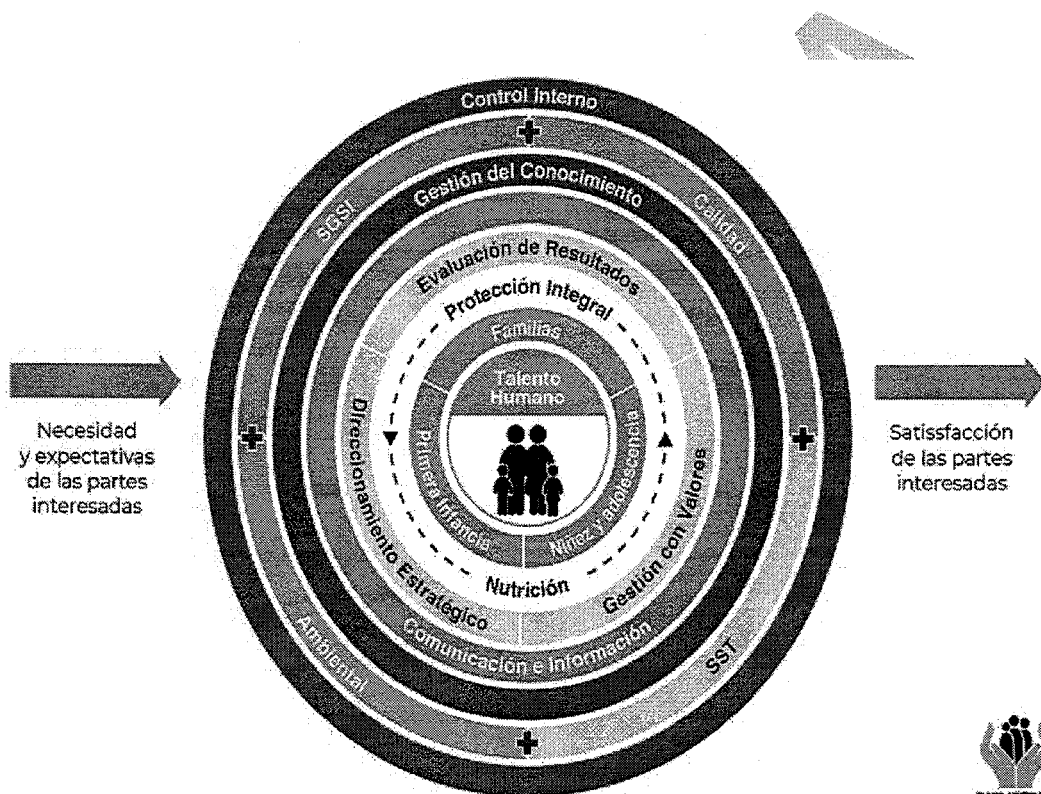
Control Interno

SGSI

Gestión del Conocimiento

Calidad

Evaluación de Resultados

Protección Integral

Familias

Talento Humano

Direccionamiento Estratégico

Primera Infancia

Niñez y adolescencia

Gestión con Valores

Nutrición

Comunicación e Información

Ambiental

SST

Necesidad y expectativas de las partes interesadas

Satissfacción de las partes interesadas